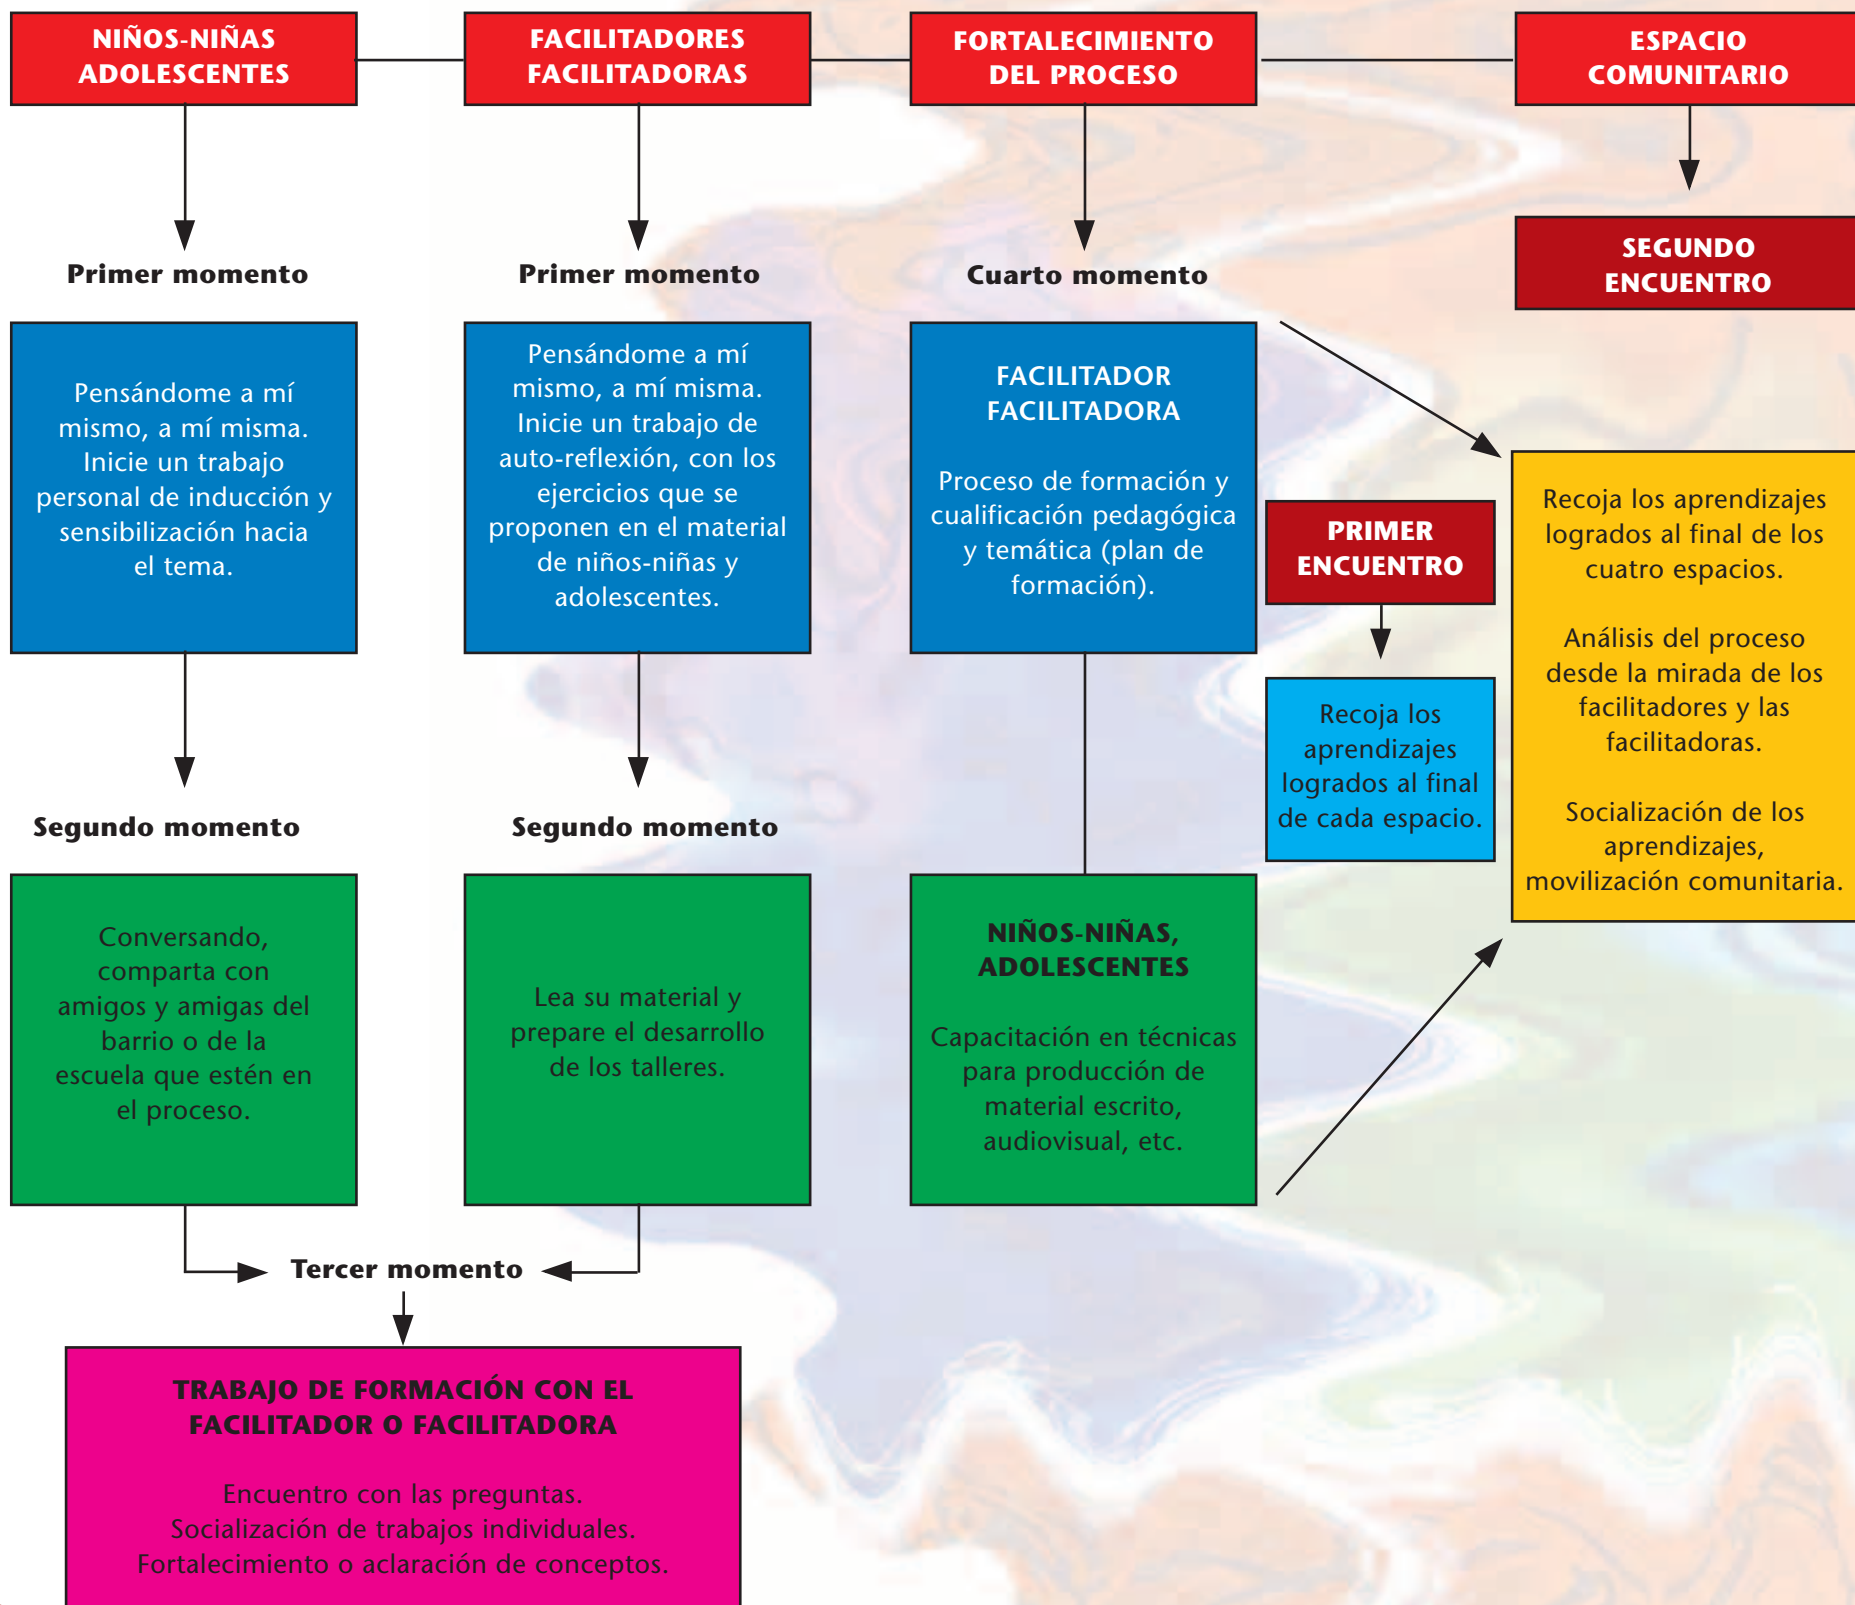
NIÑOS-NIÑAS ADOLESCENTES

FACILITADORES FACILITADORAS

FORTALECIMIENTO DEL PROCESO

ESPACIO COMUNITARIO

Primer momento

Primer momento

Cuarto momento

SEGUNDO ENCUENTRO

Pensándome a mí mismo, a mí misma. Inicie un trabajo personal de inducción y sensibilización hacia el tema.

Pensándome a mí mismo, a mí misma. Inicie un trabajo de auto-reflexión, con los ejercicios que se proponen en el material de niños-niñas y adolescentes.

FACILITADOR FACILITADORA

Proceso de formación y cualificación pedagógica y temática (plan de formación).

PRIMER ENCUENTRO

Recoja los aprendizajes logrados al final de los cuatro espacios.

Análisis del proceso desde la mirada de los facilitadores y las facilitadoras.

Socialización de los aprendizajes, movilización comunitaria.

Recoja los aprendizajes logrados al final de cada espacio.

Segundo momento

Segundo momento

Conversando, comparta con amigos y amigas del barrio o de la escuela que estén en el proceso.

Lea su material y prepare el desarrollo de los talleres.

NIÑOS-NIÑAS, ADOLESCENTES

Capacitación en técnicas para producción de material escrito, audiovisual, etc.

Tercer momento

TRABAJO DE FORMACIÓN CON EL FACILITADOR O FACILITADORA

Encuentro con las preguntas.
Socialización de trabajos individuales.
Fortalecimiento o aclaración de conceptos.